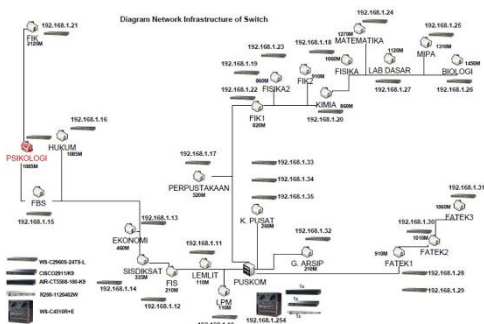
Diagram Network Infrastructure of Switch

192.168.1.21
FIK
2120M

192.168.1.24
MATEMATIKA
1270M

192.168.1.25
MIPA
1310M

192.168.1.23
192.168.1.18
FIK2
910M
FISIKA
1060M
LAB DASAR
1120M
BIOLOGI
1450M

192.168.1.19
860M
FISIKA2

192.168.1.22
KIMIA
860M
192.168.1.27
192.168.1.26

FIK1
820M
192.168.1.20

192.168.1.16
PSIKOLOGI
HUKUM
1085M
1080M

192.168.1.17
192.168.1.33
PERPUSTAKAAN
320M
192.168.1.34
192.168.1.35

FBS
192.168.1.15

192.168.1.31
FATEK3
1000M

192.168.1.13
EKONOMI
460M

K. PUSAT
260M

192.168.1.30
FATEK2
1010M

192.168.1.32

192.168.1.11
LEMLIT
110M

SISDIKSAT
330M
192.168.1.14

FIS
210M

G. ARSIP
210M

910M
FATEK1
192.168.1.28

PUSKOM

192.168.1.29

LPM
192.168.1.12

192.168.1.254

WS-C2960S-24TS-L
CISCO2911/K9
AIR-CT5508-100-K9
R200-1120402W
WS-C4510R+E